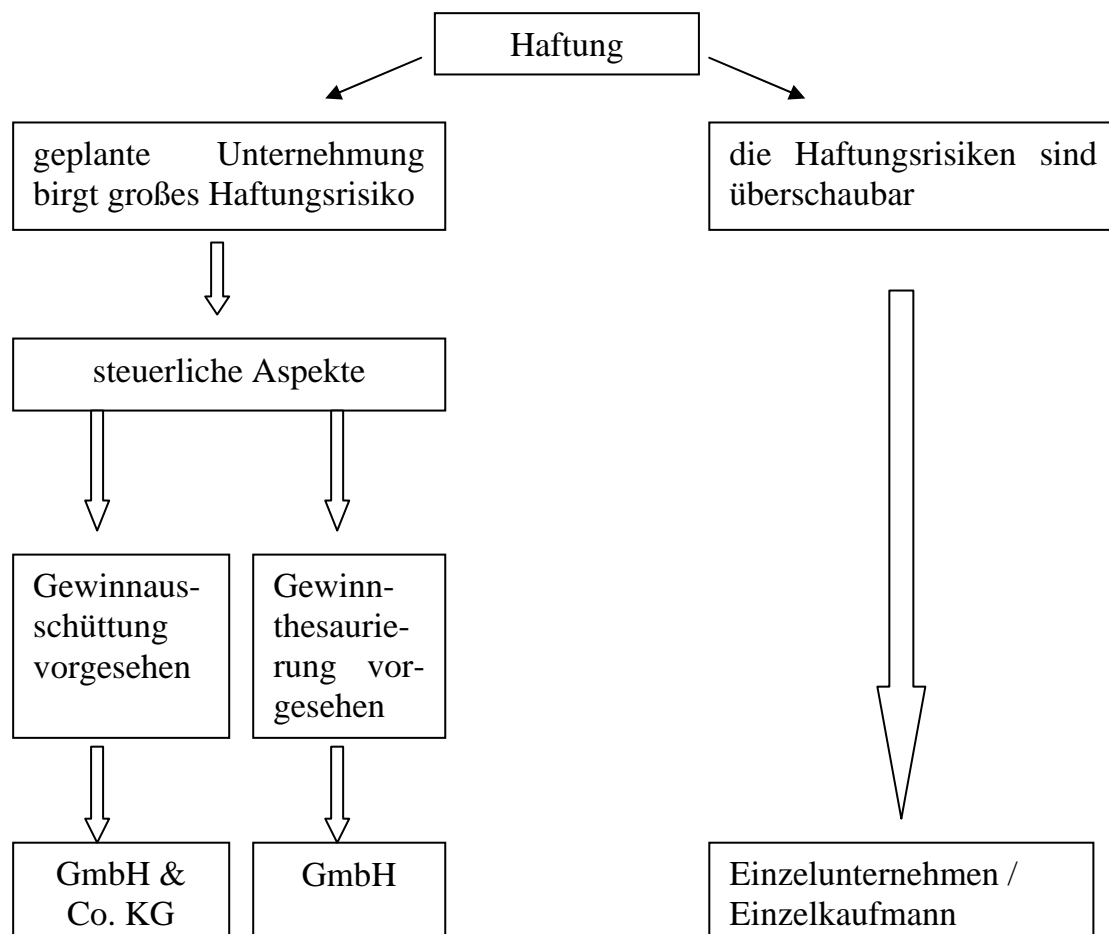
Haftung

geplante Unternehmung birgt großes Haftungsrisiko

die Haftungsrisiken sind überschaubar

steuerliche Aspekte

Gewinnausschüttung vorgesehen

Gewinnthesaurierung vorgesehen

GmbH & Co. KG

GmbH

Einzelunternehmen / Einzelkaufmann